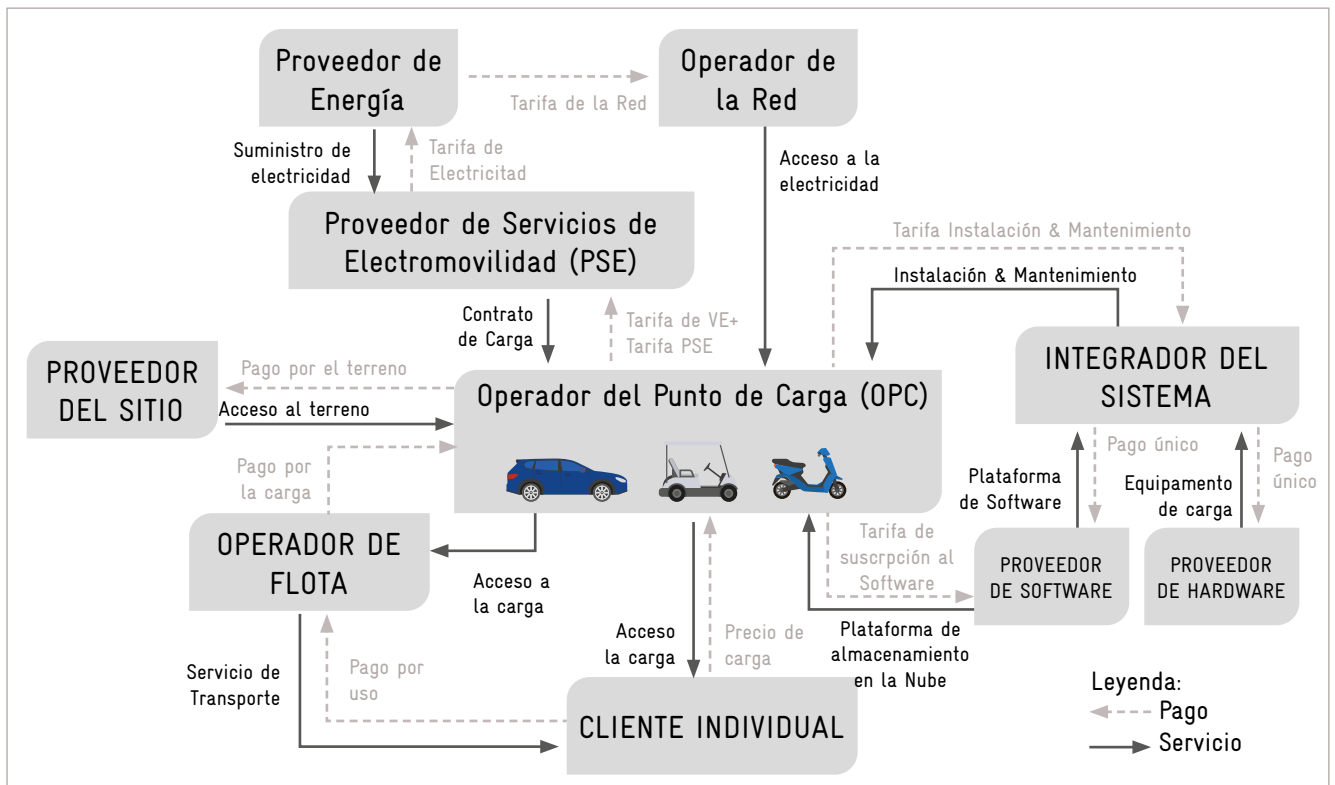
Proveedor de Energía

Tarifa de la Red

Operador de la Red

Suministro de electricidad

Tarifa de Electricitad

Acceso a la electricidad

Proveedor de Servicios de Electromovilidad (PSE)

Tarifa Instalación & Mantenimiento

Instalación & Mantenimiento

Contrato de Carga

Tarifa de VE+ Tarifa PSE

INTEGRADOR DEL SISTEMA

PROVEEDOR DEL SITIO

Pago por el terreno

Acceso al terreno

Operador del Punto de Carga (OPC)

Pago por la carga

Pago único

Pago único

Plataforma de Software

Equipamento de carga

OPERADOR DE FLOTA

Tarifa de suscrpción al Software

PROVEEDOR DE SOFTWARE

PROVEEDOR DE HARDWARE

Acceso a la carga

Acceso la carga

Precio de carga

Plataforma de almacenamiento en la Nube

Servicio de Transporte

Pago por uso

CLIENTE INDIVIDUAL

Leyenda:
Pago
Servicio